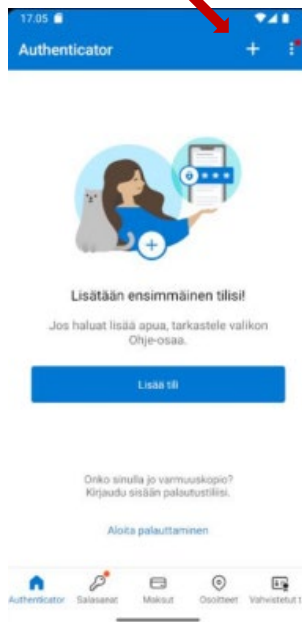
17.05

Authenticator

+

Lisätään ensimmäinen tilisi!

Jos haluat lisää apua, tarkastele valikon Ohje-osaa.

Lisää tili

Onko sinulla jo varmuuskopio? Kirjaudu sisään palautustilisi.

Aloita palauttaminen

Authenticator Salasanat Maksut Osoitteet Vahvistetut t